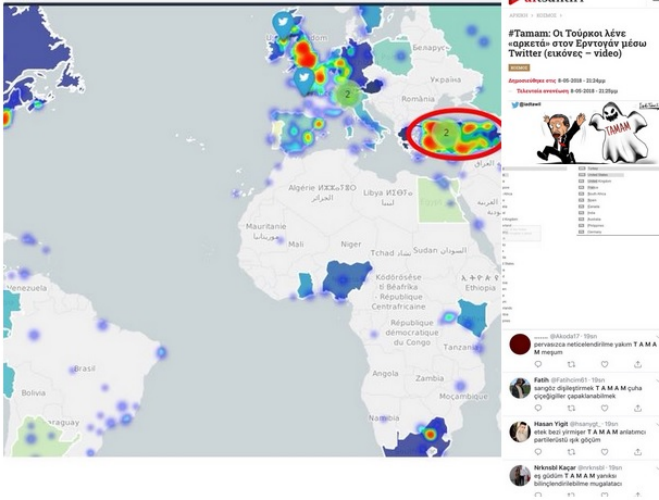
Беларусь
Україна
România
2
2
Algérie ⵍⵣⵣⴰⵢⴻⵔ الجزائر
Libya ⵍⵉⴱⵢⴰ ليبيا
Mauritanie موريتانيا
Mali
Niger
Tchad تشاد
Sudan السودان
Ethiopia
Kódórósêse tî Bêafrîka - République Centrafricaine
République démocratique du Congo
Tanzania
Angola
Zambia
Moçambique
Venezuela
Brasil
Bolivia
raguay

#Tamam: Οι Τούρκοι λένε «αρκετά» στον Ερντογάν μέσω Twitter (εικόνες – video)
Δημοσιεύθηκε στις 8-05-2018 - 11:24μμ
Τελευταία ενημέρωση 8-05-2018 - 11:35μμ
TAMAM

@Akoda17 · 19sn
pervasızca neticelendirilme yakım T A M A M meşum

Fatih @Fatihcm61 · 19sn
sangöz dişilleştirmek T A M A M çuha çiçeğigiller çapaklanabilmek

Hasan Yiğit @hsarygt_ · 19sn
etek bezi şirmiser T A M A M anlatımcı partilerüstü ışık göçüm

Nrknsbl Kaçar @nrknsbl · 19sn
eş güdüm T A M A M yankısı bilinçlendirilebilme mugalatacı